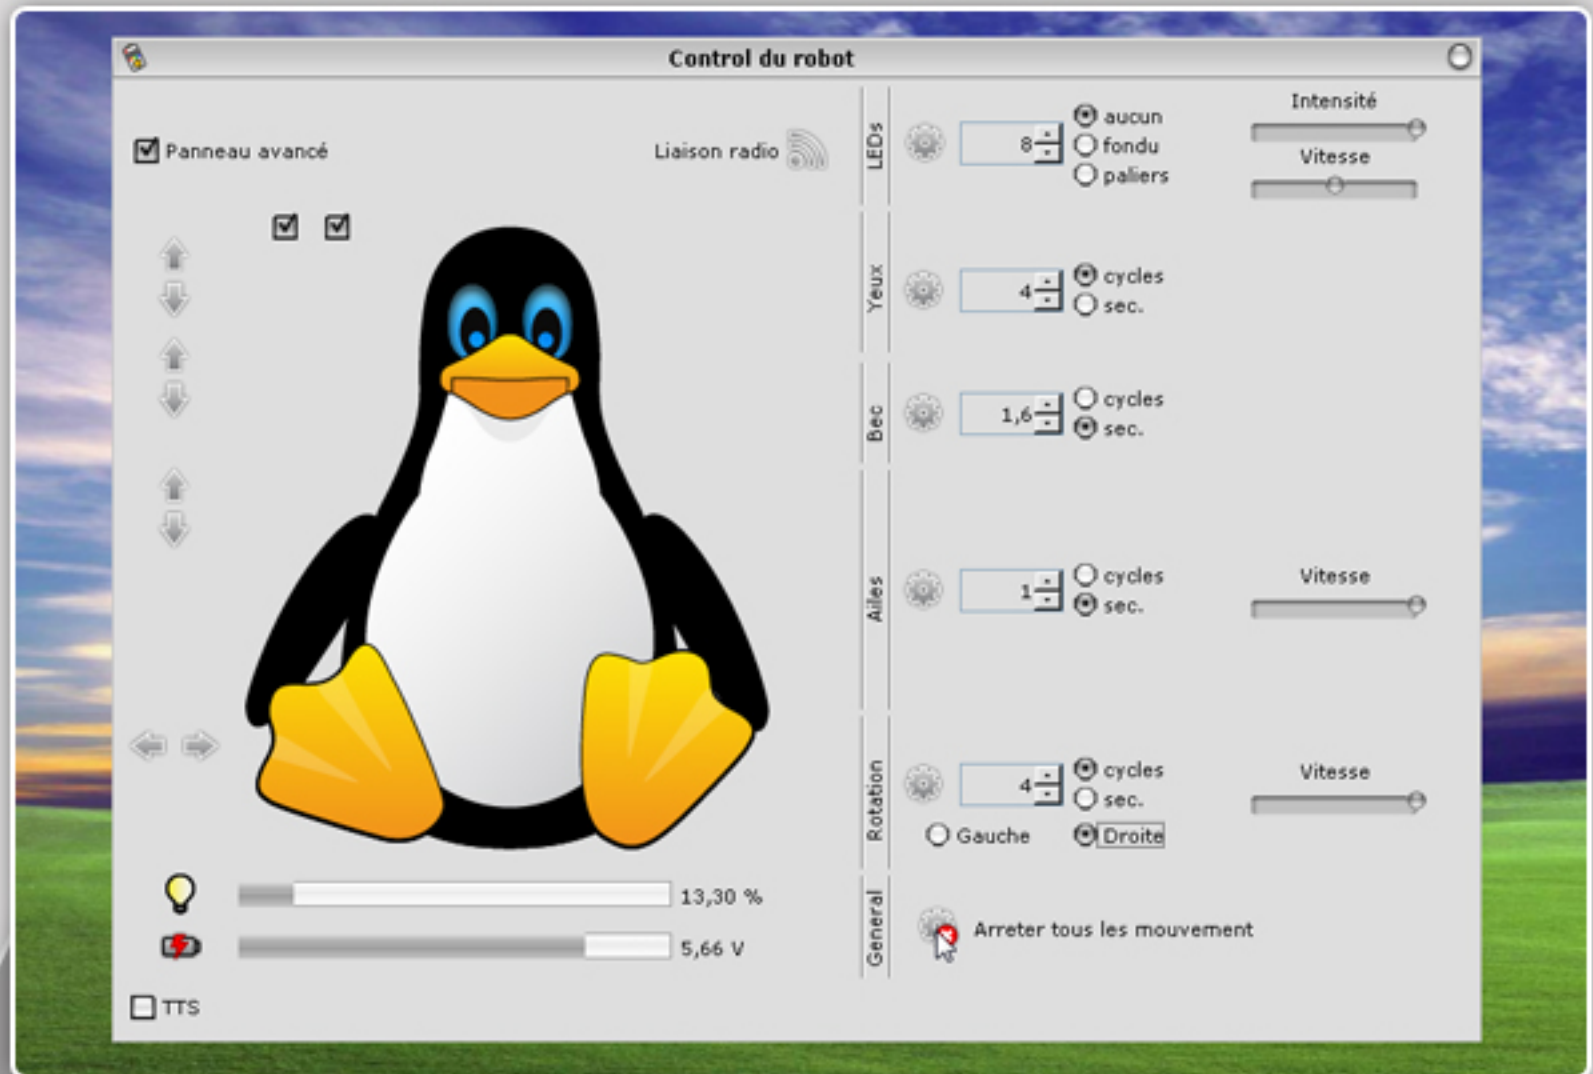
Control du robot

Panneau avancé

Liaison radio

13,30 %

5,66 V

TTS

LEDs

8

aucun
fondu
paliers

Intensité

Vitesse

Yeux

4

cycles
sec.

Bec

1,6

cycles
sec.

Ailes

1

cycles
sec.

Vitesse

Rotation

4

cycles
sec.

Vitesse

Gauche
Droite

General

Arreter tous les mouvement